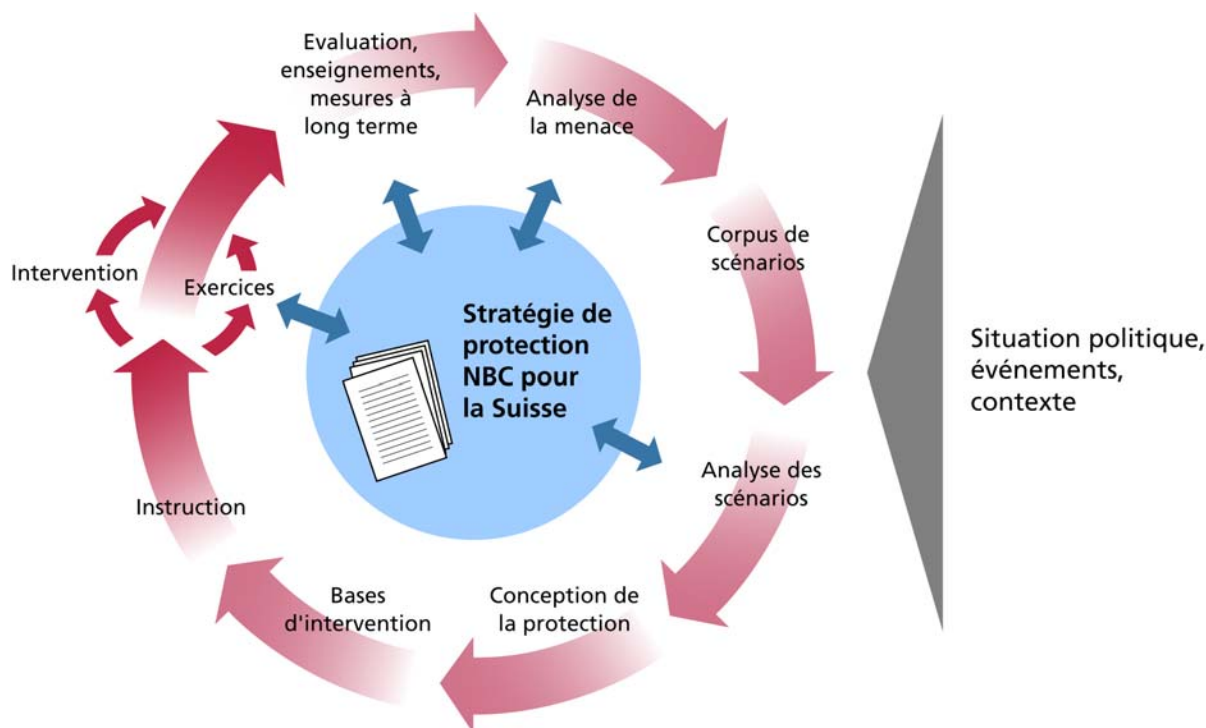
Evaluation, enseignements, mesures à long terme

Analyse de la menace

Corpus de scénarios

Analyse des scénarios

Conception de la protection

Bases d'intervention

Instruction

Intervention

Exercices

Stratégie de protection NBC pour la Suisse

Situation politique, événements, contexte